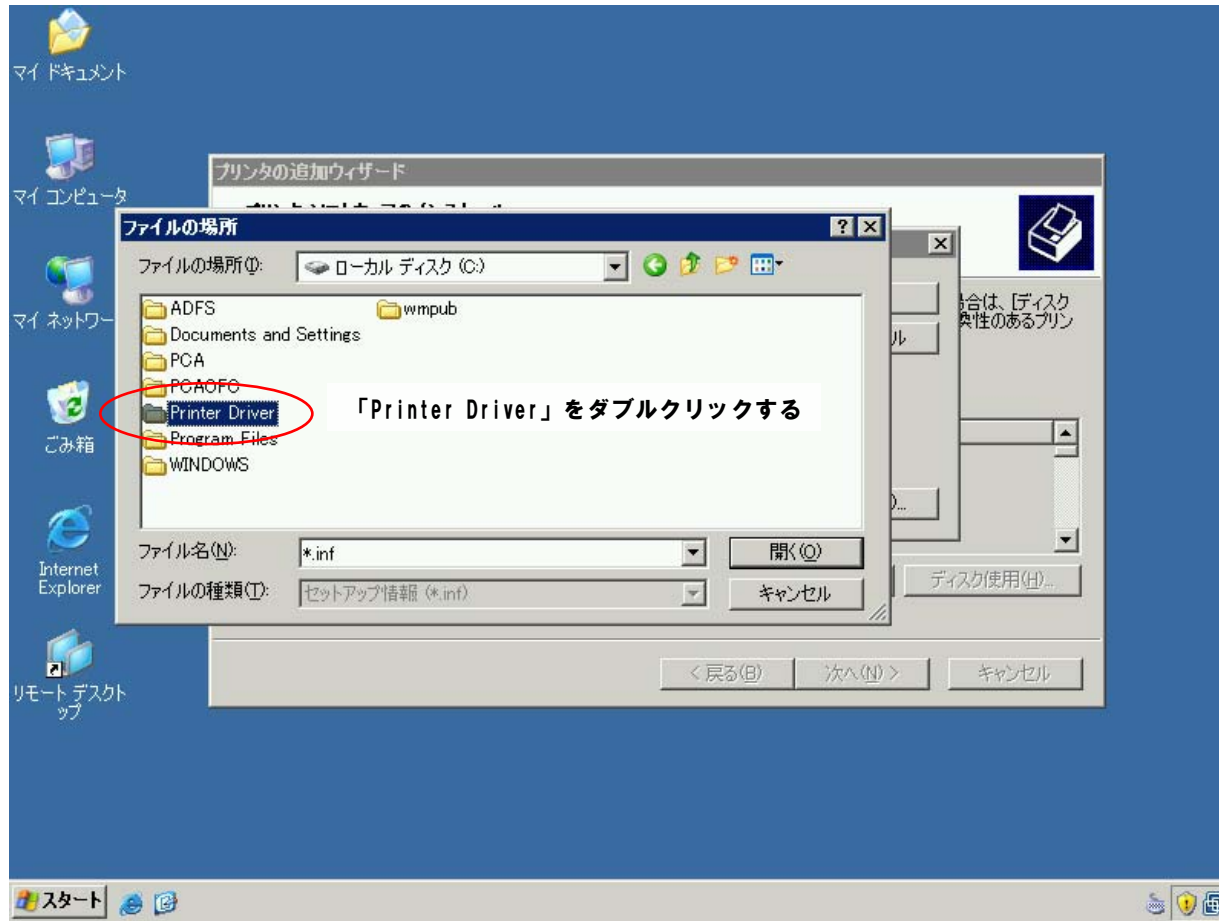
マイ ドキュメント

マイ コンピュータ

マイ ネットワー

ごみ箱

Internet Explorer

リモート デスクトップ

プリンタの追加ウィザード

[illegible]

合は、[ディスク
換性のあるプリン

ル

)...

ディスク使用(H)...

< 戻る(B)　次へ(N) >　キャンセル

ファイルの場所

? X

ファイルの場所(I): ローカル ディスク (C:)

ADFS
Documents and Settings
PCA
PCAOFC
Printer Driver
Program Files
WINDOWS
wmpub

「Printer Driver」をダブルクリックする

ファイル名(N): *.inf

開く(O)

ファイルの種類(T): セットアップ情報 (*.inf)

キャンセル

スタート